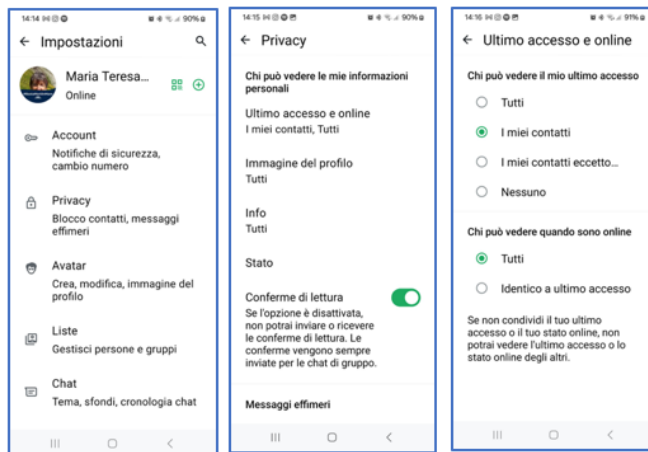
14:14 90%

← Impostazioni

Maria Teresa...
Online

Account
Notifiche di sicurezza, cambio numero

Privacy
Blocco contatti, messaggi effimeri

Avatar
Crea, modifica, immagine del profilo

Liste
Gestisci persone e gruppi

Chat
Tema, sfondi, cronologia chat

14:15 90%

← Privacy

Chi può vedere le mie informazioni personali

Ultimo accesso e online
I miei contatti, Tutti

Immagine del profilo
Tutti

Info
Tutti

Stato

Conferme di lettura
Se l'opzione è disattivata, non potrai inviare o ricevere le conferme di lettura. Le conferme vengono sempre inviate per le chat di gruppo.

Messaggi effimeri

14:16 91%

← Ultimo accesso e online

Chi può vedere il mio ultimo accesso

Tutti

I miei contatti

I miei contatti eccetto...

Nessuno

Chi può vedere quando sono online

Tutti

Identico a ultimo accesso

Se non condividi il tuo ultimo accesso o il tuo stato online, non potrai vedere l'ultimo accesso o lo stato online degli altri.